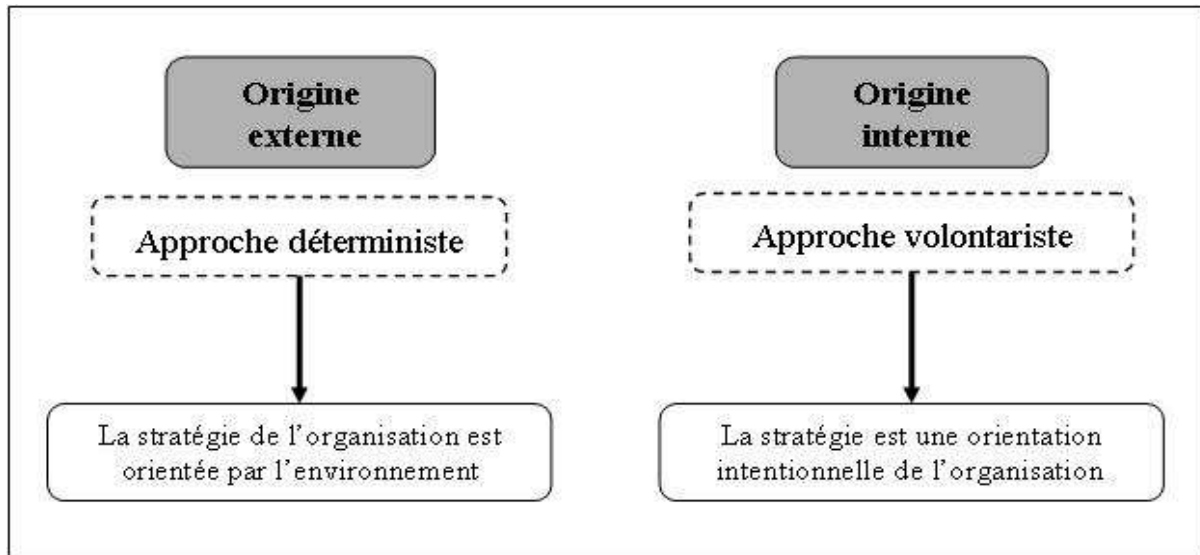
Origine externe

Approche déterministe

La stratégie de l'organisation est orientée par l'environnement

Origine interne

Approche volontariste

La stratégie est une orientation intentionnelle de l'organisation